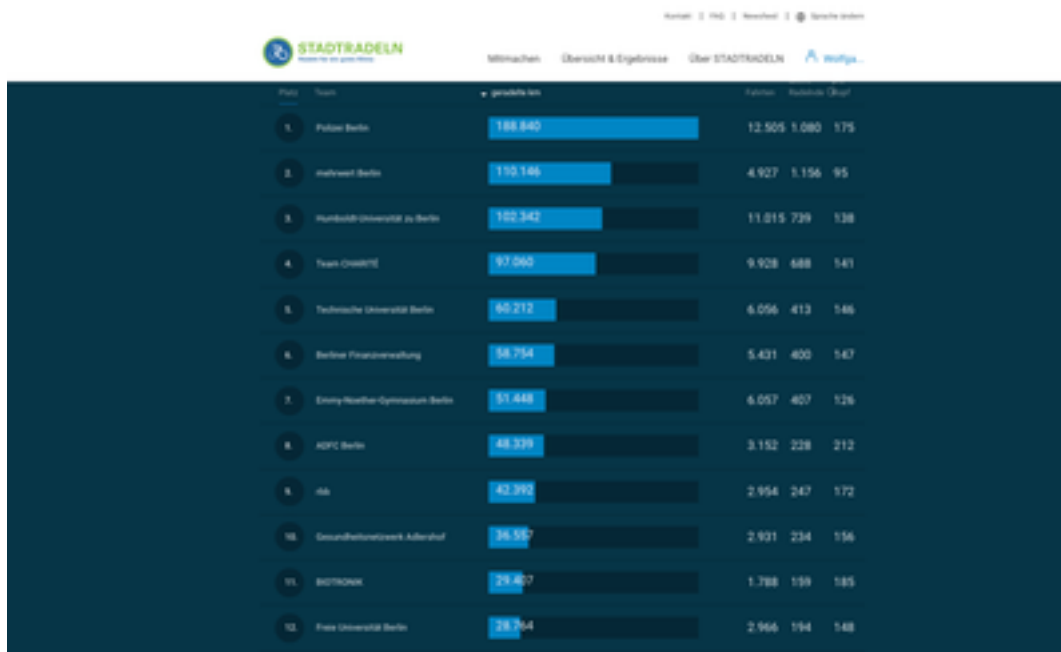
Kontakt | FAQ | Newsfeed | Sprache ändern

STADTRADELN
Radeln für ein gutes Klima

Mitmachen Übersicht & Ergebnisse Über STADTRADELN Wolfga...

| Platz | Team | geradelte km | Fahrten | Radelnde | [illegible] |
|---|---|---|---|---|---|
| 1. | Polizei Berlin | 188.840 | 12.505 | 1.080 | 175 |
| 2. | mehrwert Berlin | 110.146 | 4.927 | 1.156 | 95 |
| 3. | Humboldt-Universität zu Berlin | 102.342 | 11.015 | 739 | 138 |
| 4. | Team CHARITÉ | 97.060 | 9.928 | 688 | 141 |
| 5. | Technische Universität Berlin | 60.212 | 6.056 | 413 | 146 |
| 6. | Berliner Finanzverwaltung | 58.754 | 5.431 | 400 | 147 |
| 7. | Emmy-Noether-Gymnasium Berlin | 51.448 | 6.057 | 407 | 126 |
| 8. | ADFC Berlin | 48.339 | 3.152 | 228 | 212 |
| 9. | rbb | 42.392 | 2.954 | 247 | 172 |
| 10. | Gesundheitsnetzwerk Adlershof | 36.557 | 2.931 | 234 | 156 |
| 11. | BIOTRONIK | 29.407 | 1.788 | 159 | 185 |
| 12. | Freie Universität Berlin | 28.764 | 2.966 | 194 | 148 |